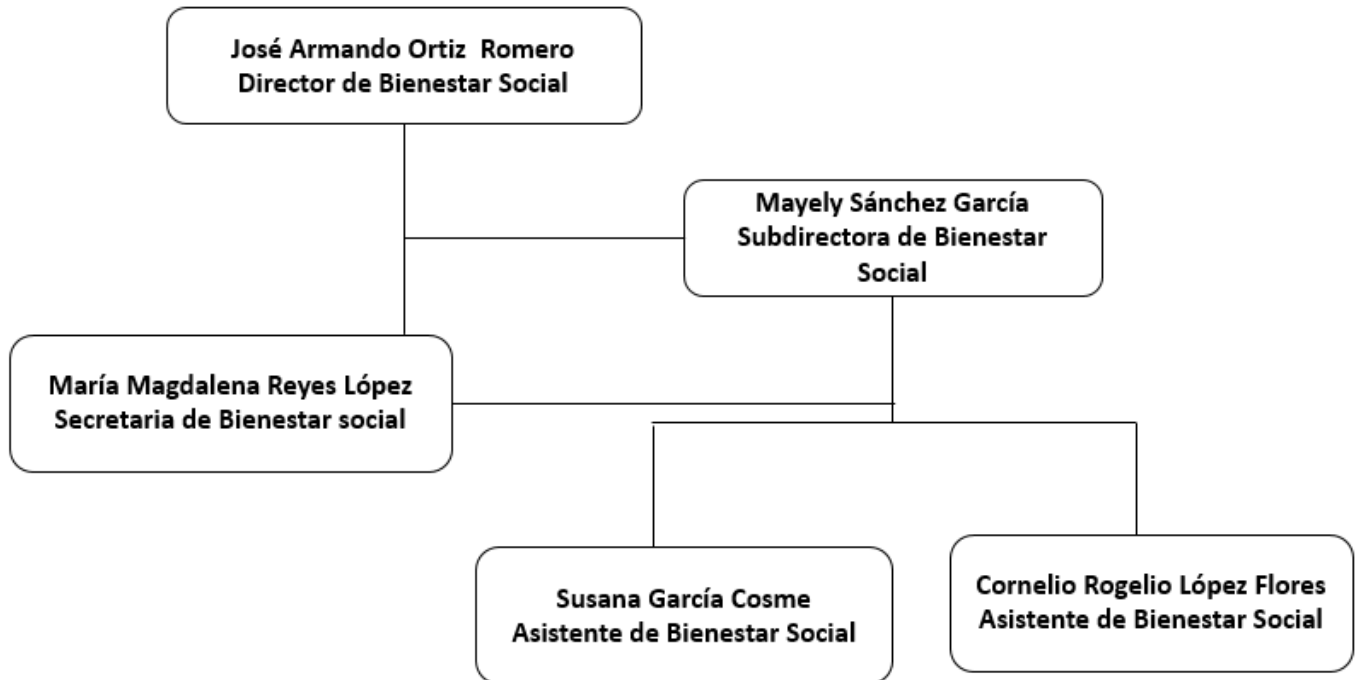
José Armando Ortiz Romero
Director de Bienestar Social

Mayely Sánchez García
Subdirectora de Bienestar Social

María Magdalena Reyes López
Secretaria de Bienestar social

Susana García Cosme
Asistente de Bienestar Social

Cornelio Rogelio López Flores
Asistente de Bienestar Social